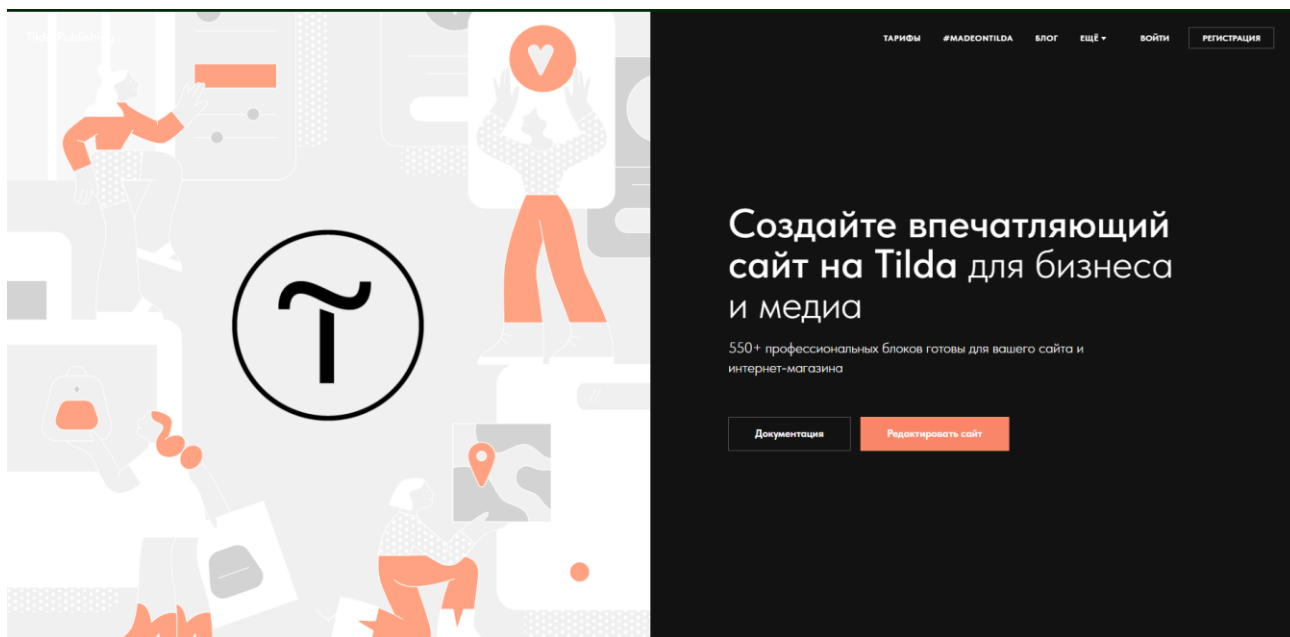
Tilda Publishing

ТАРИФЫ #MADEONTILDA БЛОГ ЕЩЁ ВОЙТИ РЕГИСТРАЦИЯ

Создайте впечатляющий сайт на Tilda для бизнеса и медиа

550+ профессиональных блоков готовы для вашего сайта и интернет-магазина

Документация Редактировать сайт